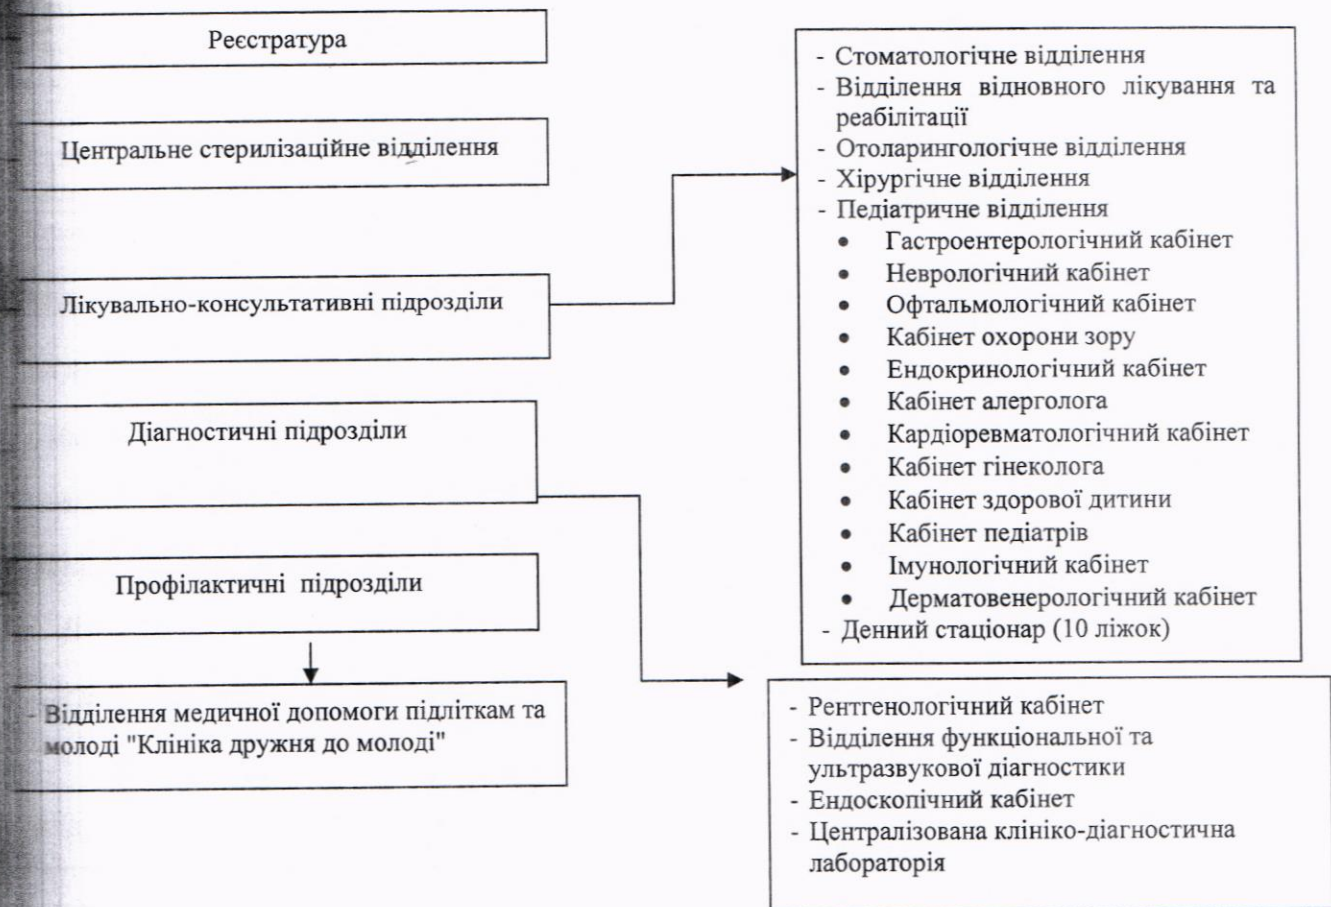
Реєстратура

Центральне стерилізаційне відділення

Лікувально-консультативні підрозділи

Діагностичні підрозділи

Профілактичні підрозділи

Відділення медичної допомоги підліткам та молоді "Клініка дружня до молоді"

- Стоматологічне відділення
- Відділення відновного лікування та реабілітації
- Отоларингологічне відділення
- Хірургічне відділення
- Педіатричне відділення
• Гастроентерологічний кабінет
• Неврологічний кабінет
• Офтальмологічний кабінет
• Кабінет охорони зору
• Ендокринологічний кабінет
• Кабінет алерголога
• Кардіоревматологічний кабінет
• Кабінет гінеколога
• Кабінет здорової дитини
• Кабінет педіатрів
• Імунологічний кабінет
• Дерматовенерологічний кабінет
- Денний стаціонар (10 ліжок)

- Рентгенологічний кабінет
- Відділення функціональної та ультразвукової діагностики
- Ендоскопічний кабінет
- Централізована клініко-діагностична лабораторія